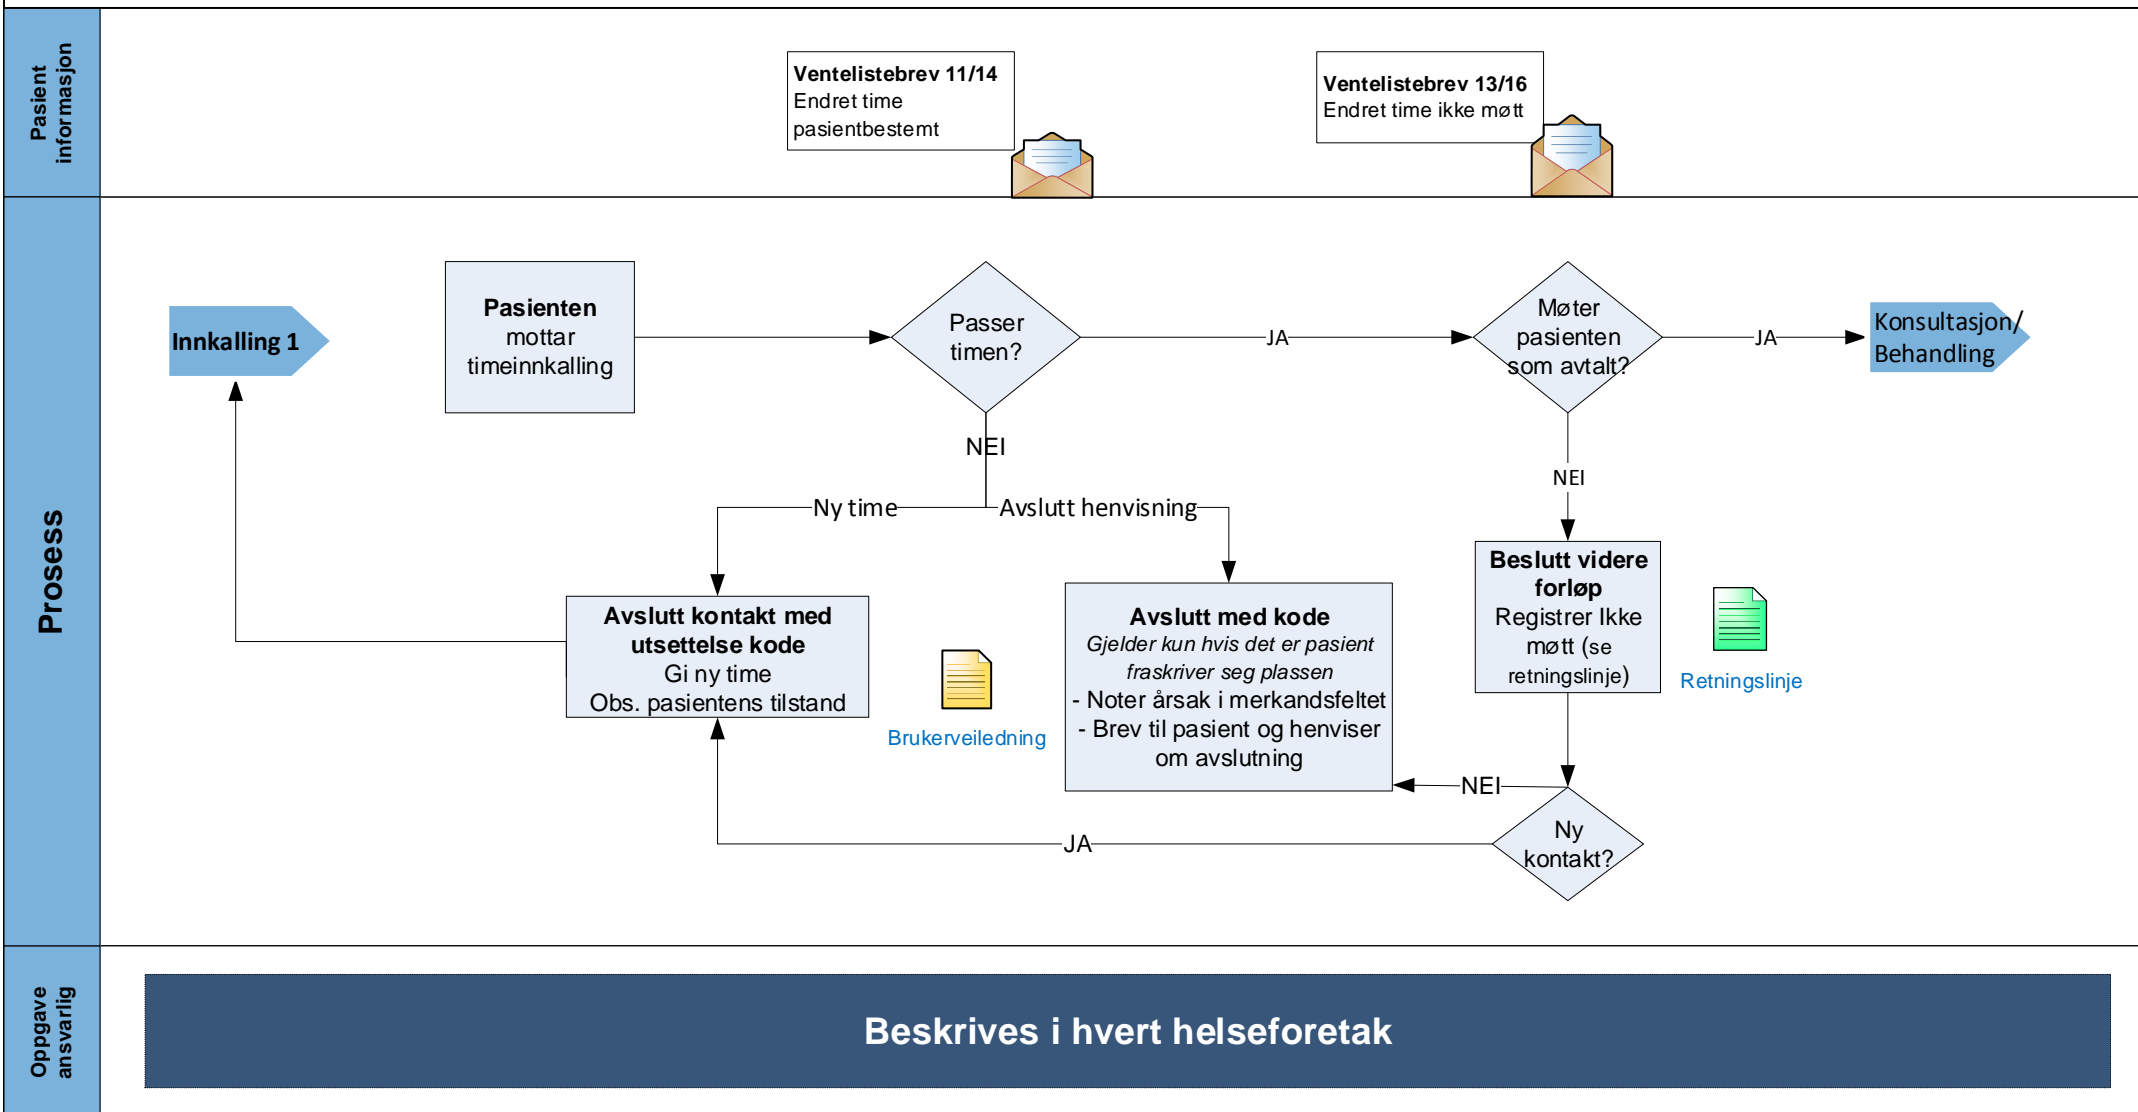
Pasient informasjon

Ventelistebrev 11/14
Endret time pasientbestemt

Ventelistebrev 13/16
Endret time ikke møtt

Prosess

Innkalling 1

Pasienten mottar timeinnkalling

Passer timen?

JA

Møter pasienten som avtalt?

JA

Konsultasjon/ Behandling

NEI

NEI

Ny time

Avslutt henvisning

Beslutt videre forløp
Registrer Ikke møtt (se retningslinje)

Retningslinje

Avslutt kontakt med utsettelse kode
Gi ny time
Obs. pasientens tilstand

Brukerveiledning

Avslutt med kode
Gjelder kun hvis det er pasient fraskriver seg plassen
- Noter årsak i merkandsfeltet
- Brev til pasient og henviser om avslutning

NEI

Ny kontakt?

JA

Oppgave ansvarlig

Beskrives i hvert helseforetak